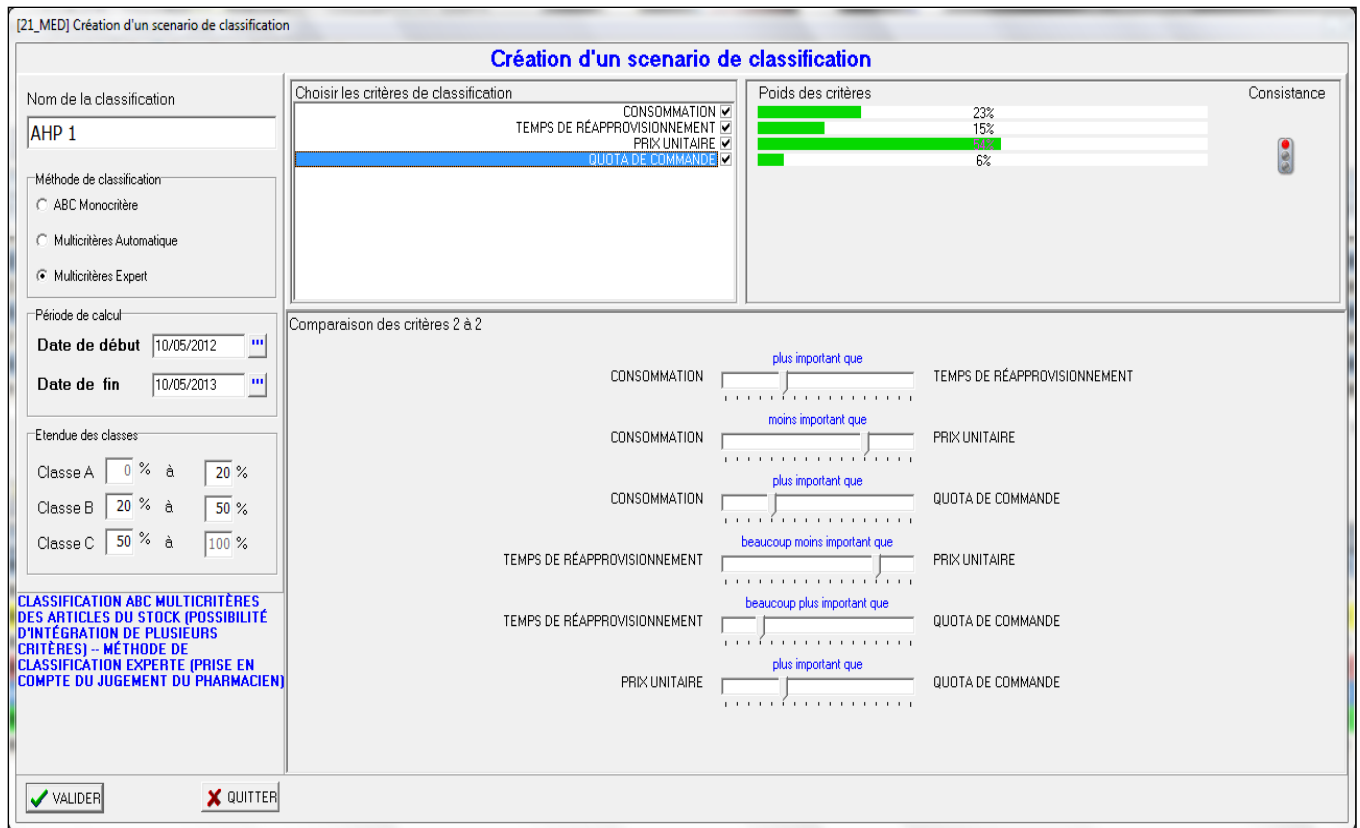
[21_MED] Création d'un scenario de classification

Création d'un scenario de classification

Nom de la classification

AHP 1

Méthode de classification

ABC Monocritère

Multicritères Automatique

Multicritères Expert

Période de calcul

Date de début 10/05/2012

Date de fin 10/05/2013

Etendue des classes

| Classe A | 0 % | à | 20 % |
|---|---|---|---|
| Classe B | 20 % | à | 50 % |
| Classe C | 50 % | à | 100 % |

CLASSIFICATION ABC MULTICRITÈRES DES ARTICLES DU STOCK (POSSIBILITÉ D'INTÉGRATION DE PLUSIEURS CRITÈRES) -- MÉTHODE DE CLASSIFICATION EXPERTE (PRISE EN COMPTE DU JUGEMENT DU PHARMACIEN)

Choisir les critères de classification

CONSOMMATION
TEMPS DE RÉAPPROVISIONNEMENT
PRIX UNITAIRE
QUOTA DE COMMANDE

Poids des critères

23%
15%
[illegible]
6%

Consistance

Comparaison des critères 2 à 2

CONSOMMATION plus important que TEMPS DE RÉAPPROVISIONNEMENT

CONSOMMATION moins important que PRIX UNITAIRE

CONSOMMATION plus important que QUOTA DE COMMANDE

TEMPS DE RÉAPPROVISIONNEMENT beaucoup moins important que PRIX UNITAIRE

TEMPS DE RÉAPPROVISIONNEMENT beaucoup plus important que QUOTA DE COMMANDE

PRIX UNITAIRE plus important que QUOTA DE COMMANDE

VALIDER

QUITTER